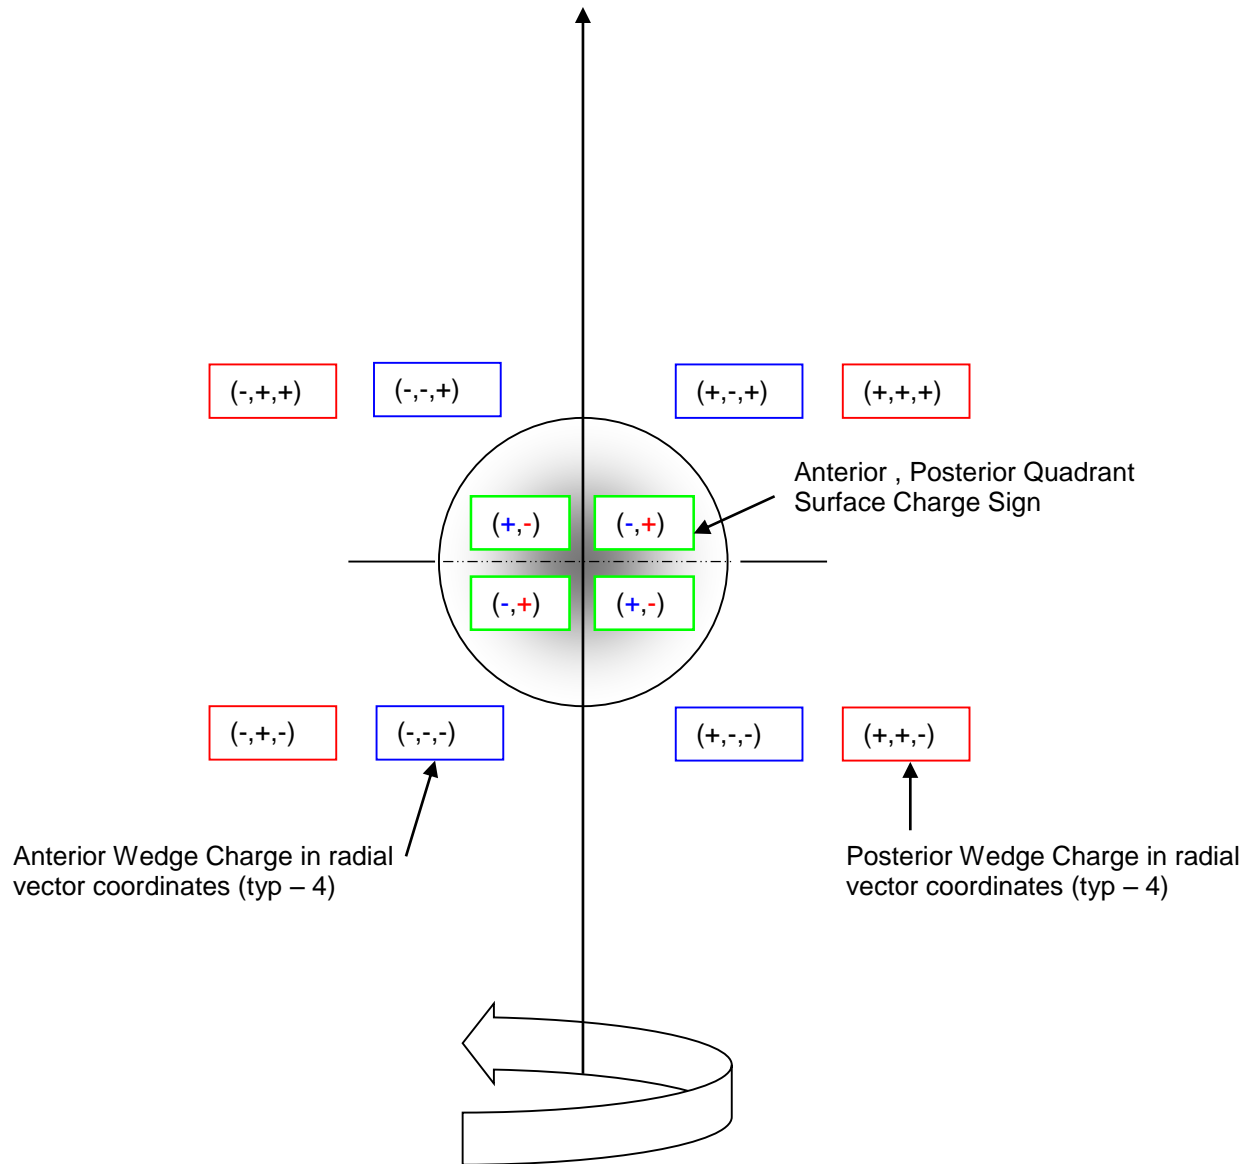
(-,+,+) (-,-,+) (+,-,+) (+,+,+)

Anterior , Posterior Quadrant Surface Charge Sign

(+,-) (-,+)

(-,+) (+,-)

(-,+,-) (-,-,-) (+,-,-) (+,+,-)

Anterior Wedge Charge in radial vector coordinates (typ – 4)

Posterior Wedge Charge in radial vector coordinates (typ – 4)